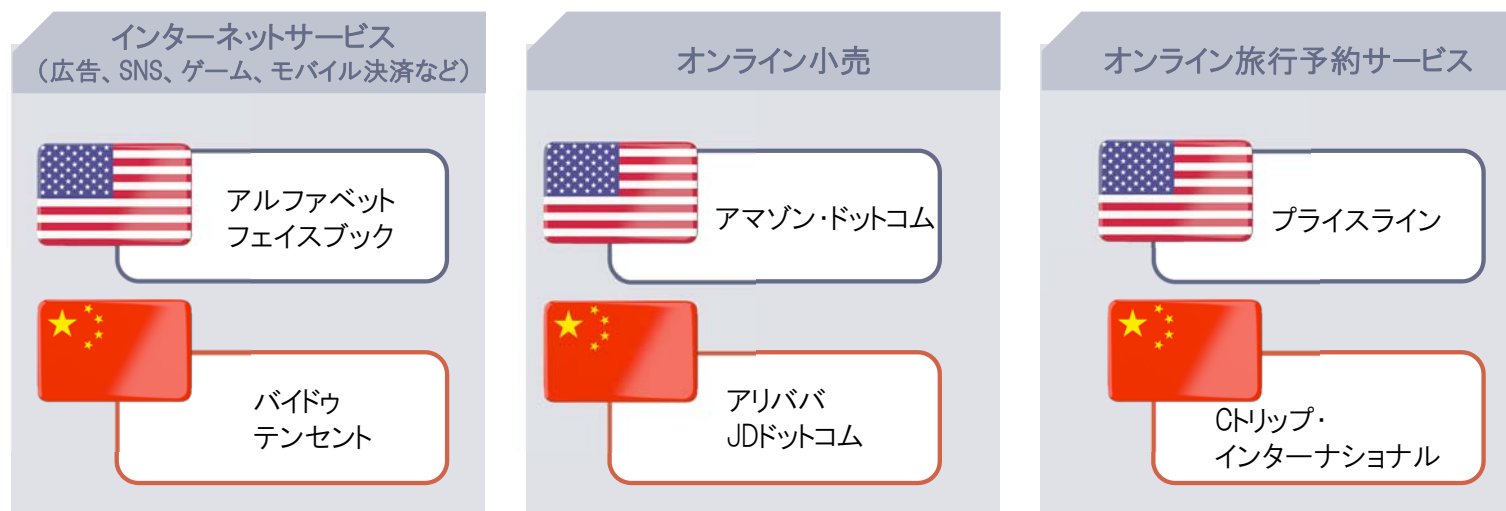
インターネットサービス
（広告、SNS、ゲーム、モバイル決済など）

アルファベット
フェイスブック

バイドゥ
テンセント

オンライン小売

アマゾン･ドットコム

アリババ
JDドットコム

オンライン旅行予約サービス

プライスライン

Cトリップ･
インターナショナル